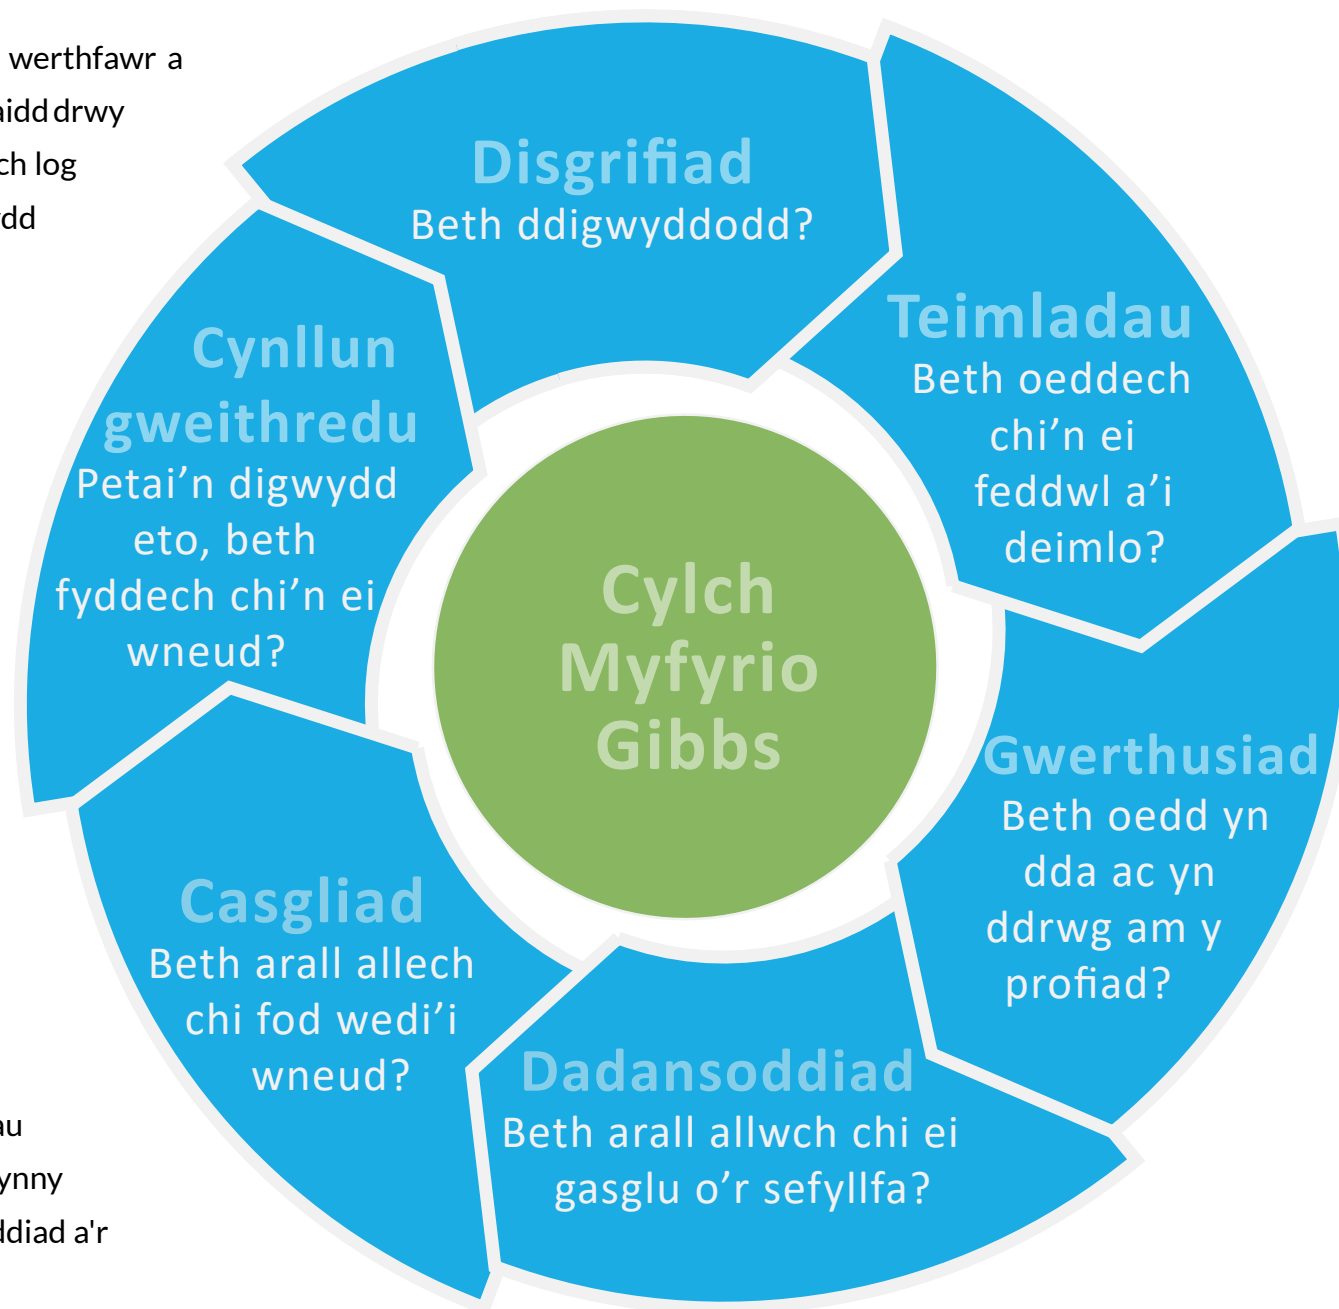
werthfawr a
aidd drwy
ch log
dd

Disgrifiad
Beth ddigwyddodd?

Teimladau
Beth oeddech chi'n ei feddwl a'i deimlo?

Gwerthusiad
Beth oedd yn dda ac yn ddrwg am y profiad?

Dadansoddiad
Beth arall allwch chi ei gasglu o'r sefyllfa?

Casgliad
Beth arall allech chi fod wedi'i wneud?

Cynllun gweithredu
Petai'n digwydd eto, beth fyddech chi'n ei wneud?

Cylch Myfyrio Gibbs

au
ynny
ldiad a'r